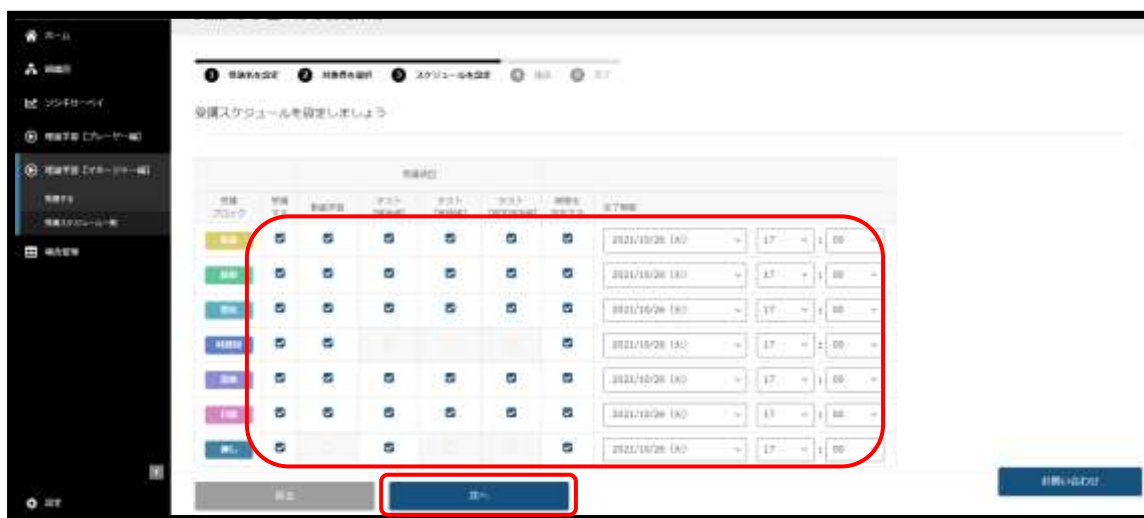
ホーム

ツシモサーベイ

受講スケジュールを設定しましょう

| | | | | | | | 完了期限 | | |
|---|---|---|---|---|---|---|---|---|---|
| | | | | | | | 2021/10/26 (火) | 17 | 00 |
| | | | | | | | 2021/10/26 (火) | 17 | 00 |
| | | | | | | | 2021/10/26 (火) | 17 | 00 |
| | | | | | | | 2021/10/26 (火) | 17 | 00 |
| | | | | | | | 2021/10/26 (火) | 17 | 00 |
| | | | | | | | 2021/10/26 (火) | 17 | 00 |
| | | | | | | | 2021/10/26 (火) | 17 | 00 |

戻る

次へ

お問い合わせ

設定